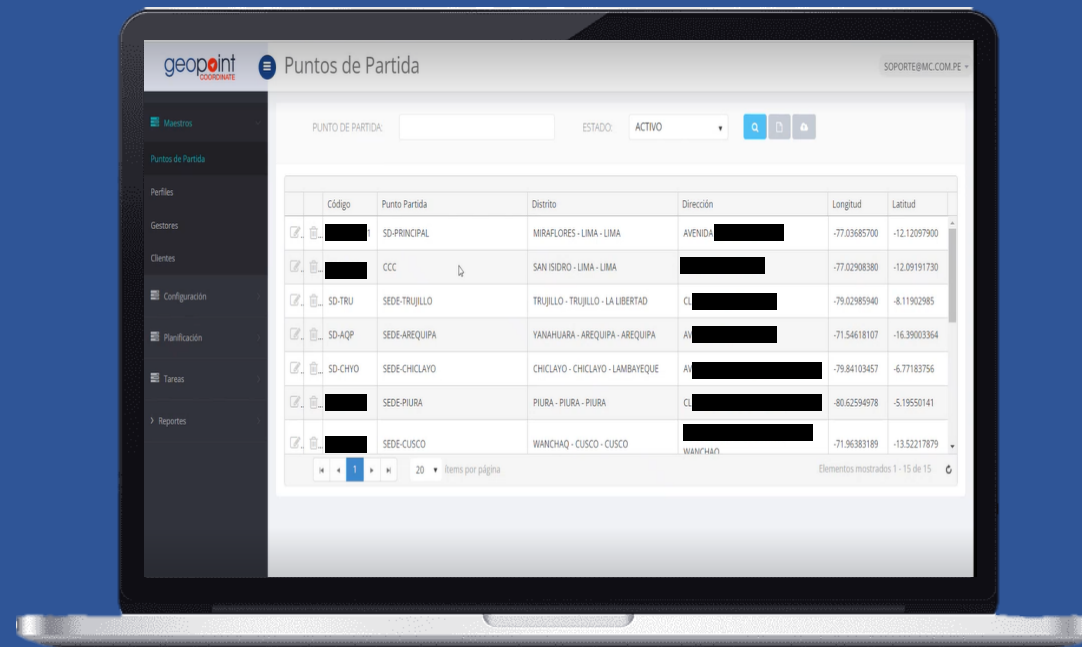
geopoint COORDINATE

Puntos de Partida

SOPORTE@MC.COM.PE

Maestros

Puntos de Partida

Perfiles

Gestores

Clientes

Configuración

Planificación

Tareas

Reportes

PUNTO DE PARTIDA:

ESTADO: ACTIVO

| | | Código | Punto Partida | Distrito | Dirección | Longitud | Latitud |
|---|---|---|---|---|---|---|---|
| | | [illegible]1 | SD-PRINCIPAL | MIRAFLORES - LIMA - LIMA | AVENIDA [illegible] | -77.03685700 | -12.12097900 |
| | | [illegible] | CCC | SAN ISIDRO - LIMA - LIMA | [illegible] | -77.02908380 | -12.09191730 |
| | | SD-TRU | SEDE-TRUJILLO | TRUJILLO - TRUJILLO - LA LIBERTAD | CL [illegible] | -79.02985940 | -8.11902985 |
| | | SD-AQP | SEDE-AREQUIPA | YANAHUARA - AREQUIPA - AREQUIPA | AV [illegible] | -71.54618107 | -16.39003364 |
| | | SD-CHYO | SEDE-CHICLAYO | CHICLAYO - CHICLAYO - LAMBAYEQUE | AV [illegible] | -79.84103457 | -6.77183756 |
| | | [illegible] | SEDE-PIURA | PIURA - PIURA - PIURA | CL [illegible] | -80.62594978 | -5.19550141 |
| | | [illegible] | SEDE-CUSCO | WANCHAQ - CUSCO - CUSCO | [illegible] WANCHAQ | -71.96383189 | -13.52217879 |

1

20 ítems por página

Elementos mostrados 1 - 15 de 15